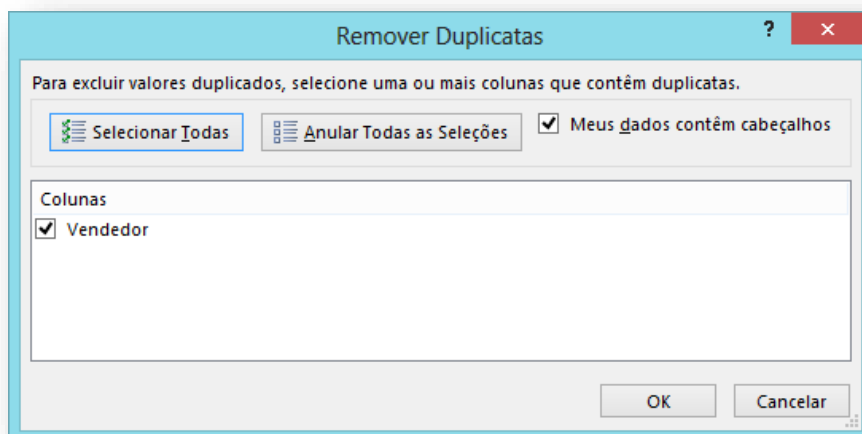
Remover Duplicatas

?

×

Para excluir valores duplicados, selecione uma ou mais colunas que contêm duplicatas.

Selecionar Todas

Anular Todas as Seleções

Meus dados contêm cabeçalhos

Colunas

Vendedor

OK

Cancelar